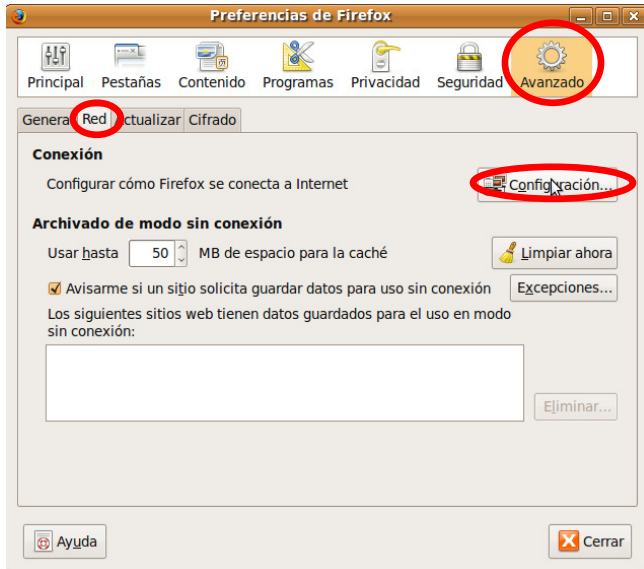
Preferencias de Firefox

Principal Pestañas Contenido Programas Privacidad Seguridad Avanzado

General Red Actualizar Cifrado

Conexión

Configurar cómo Firefox se conecta a Internet

Configuración...

Archivado de modo sin conexión

Usar hasta 50 MB de espacio para la caché

Limpiar ahora

Avisarme si un sitio solicita guardar datos para uso sin conexión

Excepciones...

Los siguientes sitios web tienen datos guardados para el uso en modo sin conexión:

Eliminar...

Ayuda

Cerrar